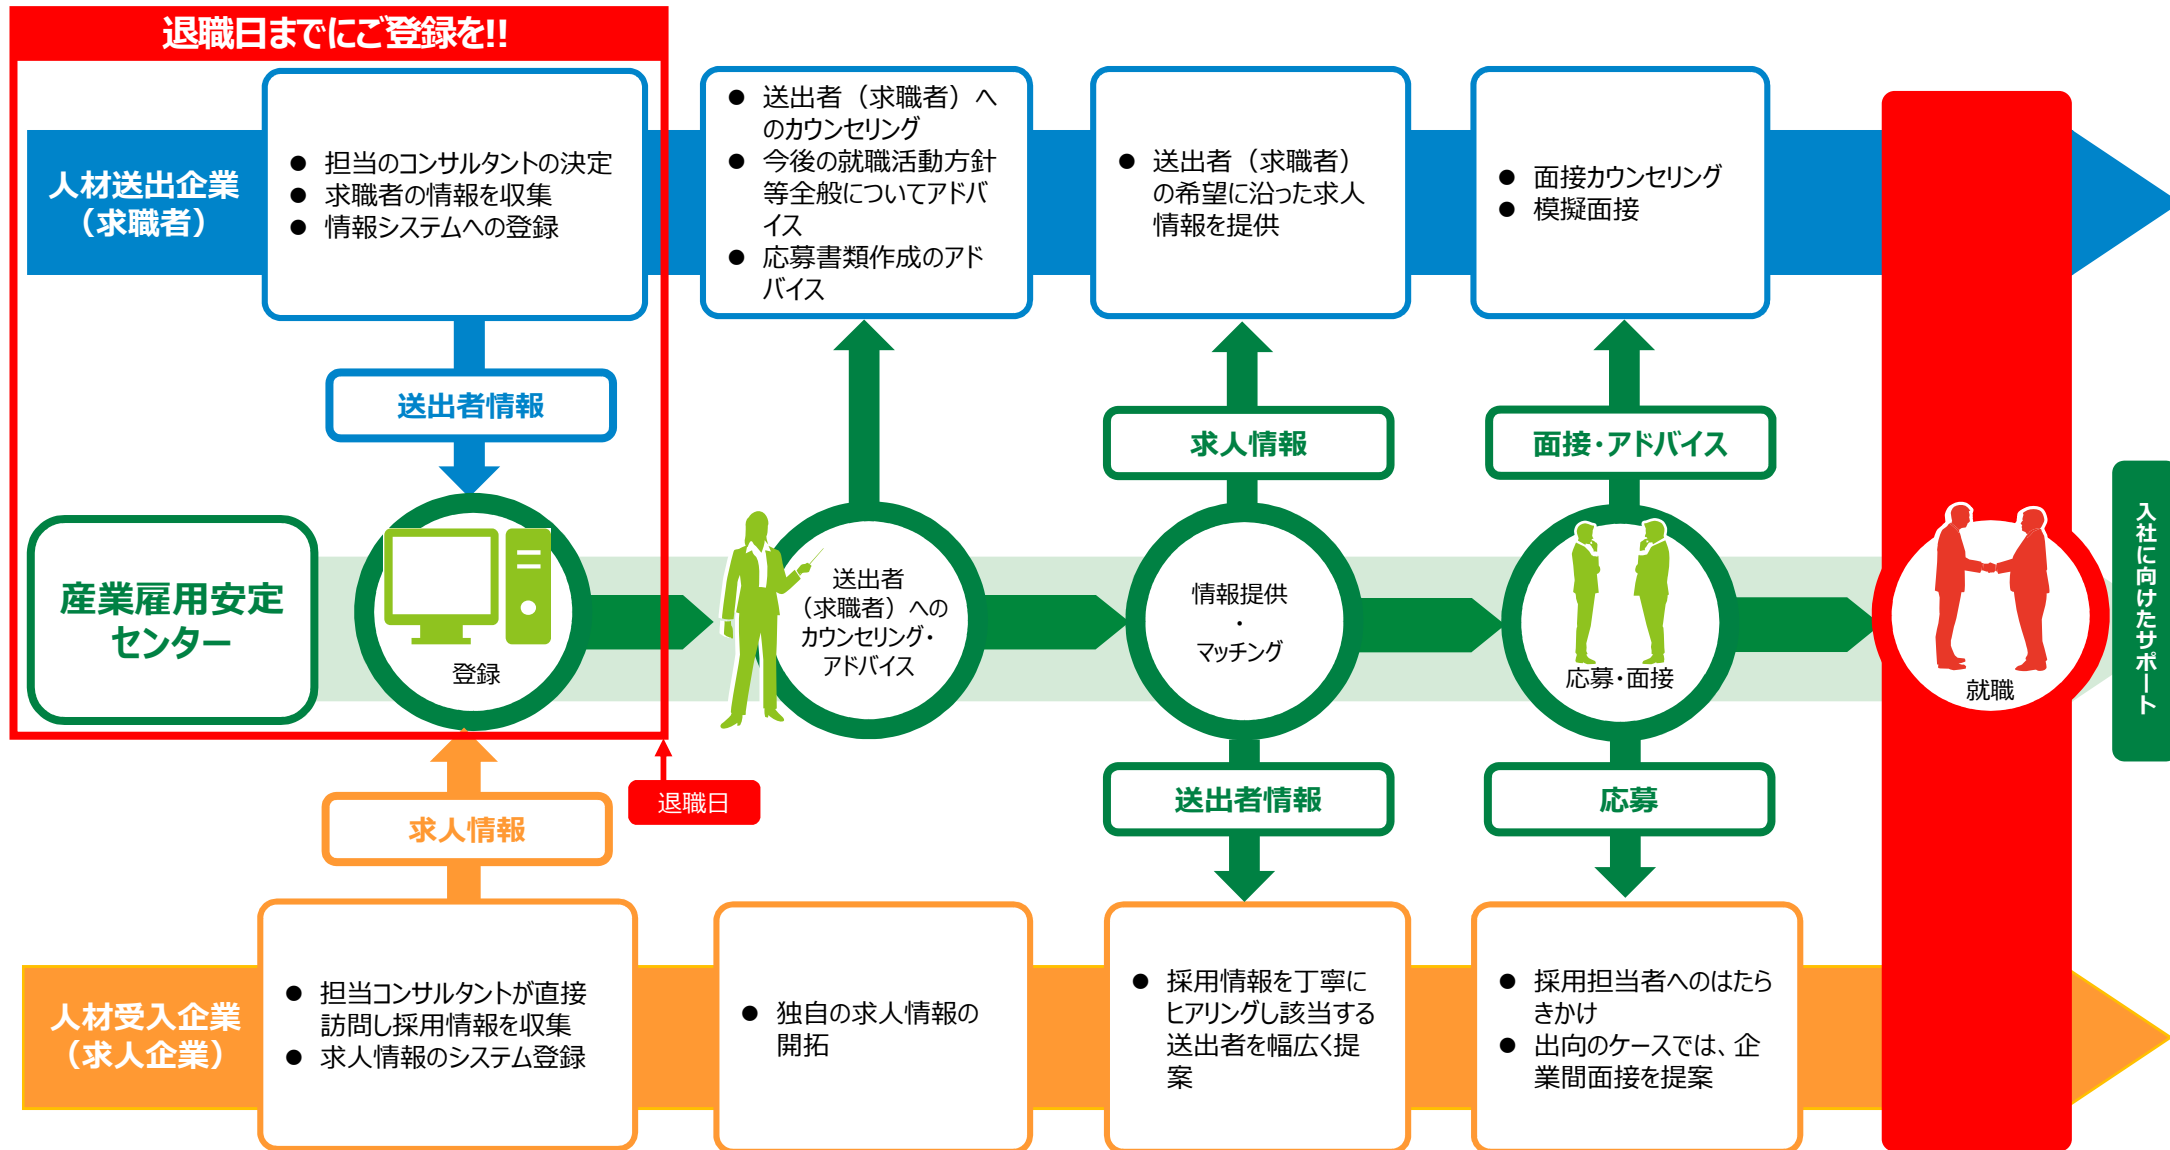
退職日までにご登録を!!

人材送出企業（求職者）

● 担当のコンサルタントの決定
● 求職者の情報を収集
● 情報システムへの登録

● 送出者（求職者）へのカウンセリング
● 今後の就職活動方針等全般についてアドバイス
● 応募書類作成のアドバイス

● 送出者（求職者）の希望に沿った求人情報を提供

● 面接カウンセリング
● 模擬面接

送出者情報

求人情報

面接・アドバイス

産業雇用安定センター

登録

送出者（求職者）へのカウンセリング・アドバイス

情報提供・マッチング

応募・面接

就職

入社に向けたサポート

退職日

求人情報

送出者情報

応募

人材受入企業（求人企業）

● 担当コンサルタントが直接訪問し採用情報を収集
● 求人情報のシステム登録

● 独自の求人情報の開拓

● 採用情報を丁寧にヒアリングし該当する送出者を幅広く提案

● 採用担当者へのはたらきかけ
● 出向のケースでは、企業間面接を提案